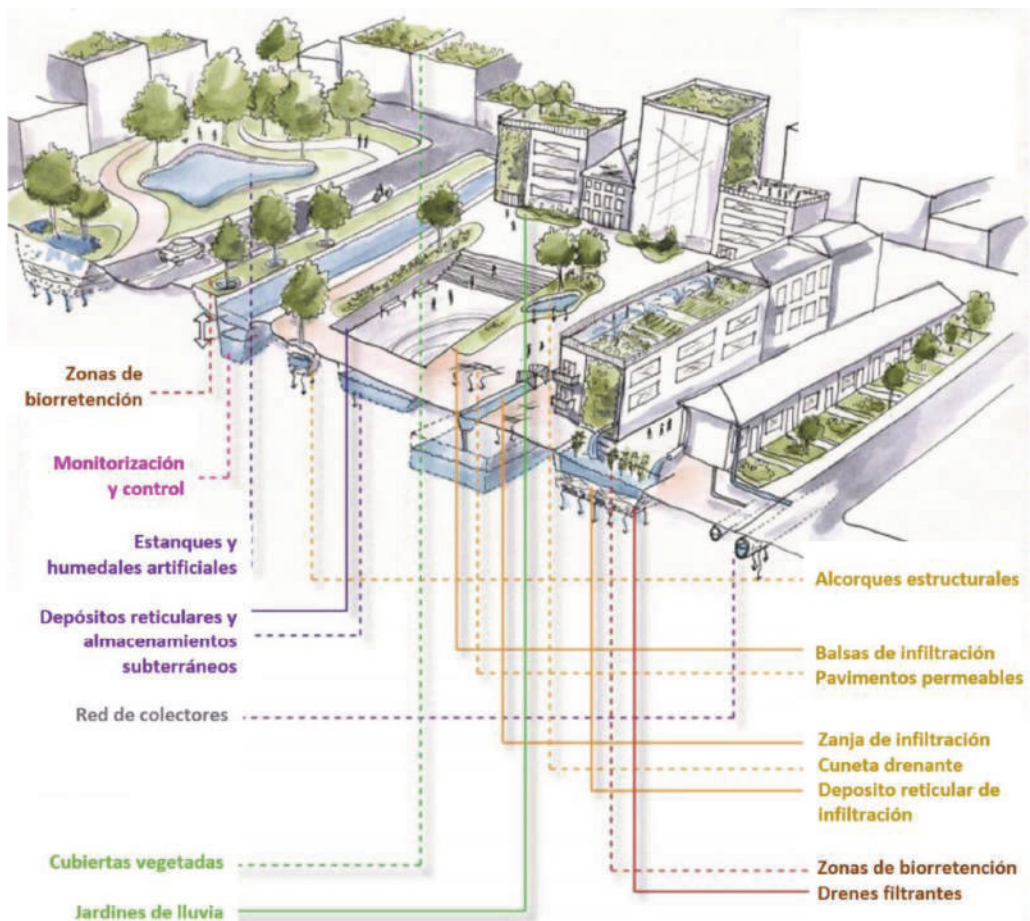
Zonas de biorretención

Monitorización y control

Estanques y humedales artificiales

Depósitos reticulares y almacenamientos subterráneos

Red de colectores

Cubiertas vegetadas

Jardines de lluvia

Alcorques estructurales

Balsas de infiltración
Pavimentos permeables

Zanja de infiltración
Cuneta drenante
Deposito reticular de infiltración

Zonas de biorretención
Drenes filtrantes